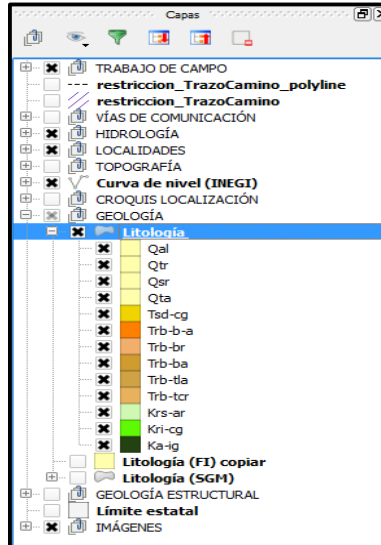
Capas

TRABAJO DE CAMPO
restriccion_TrazoCamino_polyline
restriccion_TrazoCamino
VÍAS DE COMUNICACIÓN
HIDROLOGÍA
LOCALIDADES
TOPOGRAFÍA
Curva de nivel (INEGI)
CROQUIS LOCALIZACIÓN
GEOLOGÍA
Litología
Qal
Qtr
Qsr
Qta
Tsd-cg
Trb-b-a
Trb-br
Trb-ba
Trb-tla
Trb-tcr
Krs-ar
Kri-cg
Ka-ig
Litología (FI) copiar
Litología (SGM)
GEOLOGÍA ESTRUCTURAL
Límite estatal
IMÁGENES